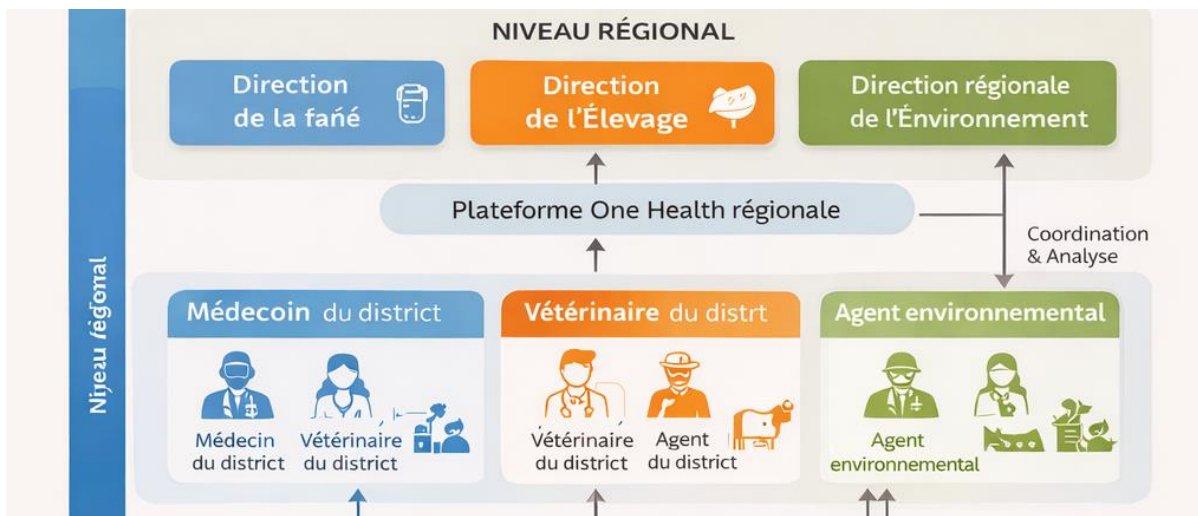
Nijeu régonal

NIVEAU RÉGIONAL

Direction de la fańé

Direction de l'Élevage

Direction régionale de l'Énvironnement

Plateforme One Health régionale

Coordination & Analyse

Médecoin du district

Médecin du district

Vétérinaire du district

Vétérinaire du distrt

Vétérinaire du district

Agent du district

Agent environnemental

Agent environnemental